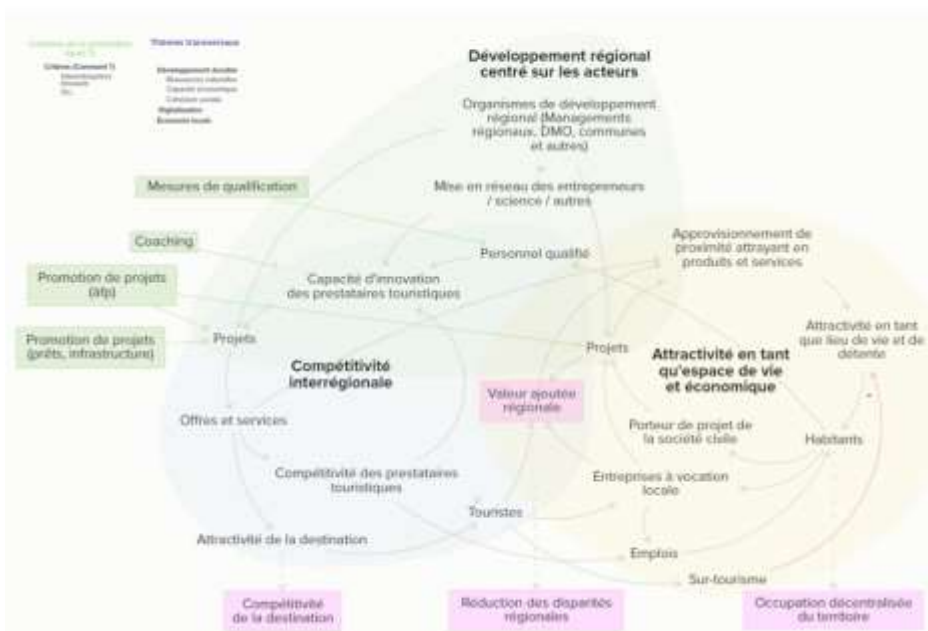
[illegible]
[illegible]

Thèmes transversaux
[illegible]
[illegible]
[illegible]

Développement régional centré sur les acteurs

Organismes de développement régional (Managements régionaux, DMO, communes et autres)

Mise en réseau des entrepreneurs / science / autres

Mesures de qualification

Coaching

Personnel qualifié

Approvisionnement de proximité attrayant en produits et services

Promotion de projets (àfp)

Capacité d'innovation des prestataires touristiques

Attractivité en tant que lieu de vie et de détente

Promotion de projets (prêts, infrastructure)

Projets

Projets

Compétitivité interrégionale

Attractivité en tant qu'espace de vie et économique

Valeur ajoutée régionale

Offres et services

Porteur de projet de la société civile

Habitants

Compétitivité des prestataires touristiques

Entreprises à vocation locale

Touristes

Attractivité de la destination

Emplois

Sur-tourisme

Compétitivité de la destination

Réduction des disparités régionales

Occupation décentralisée du territoire